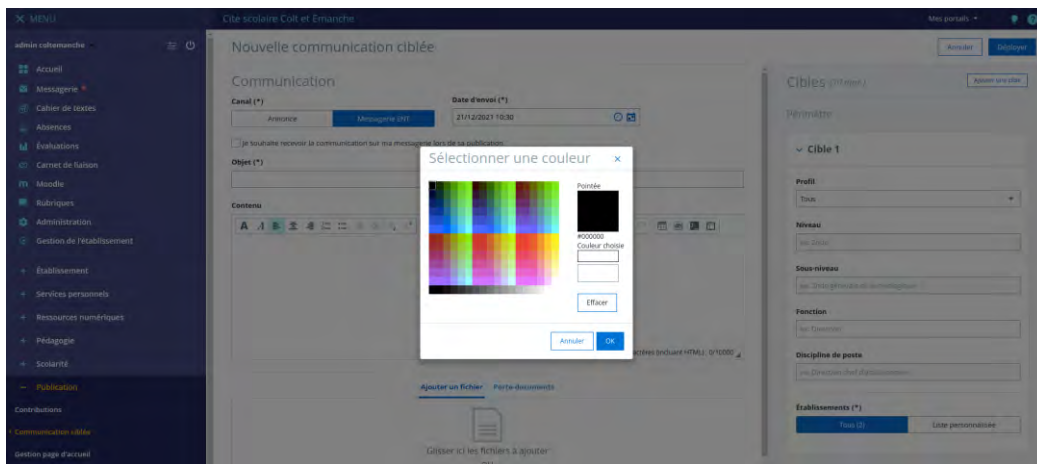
X MENU
Cite scolaire Colt et Emanche
Mes portails
admin coltemanche
Accueil
Messagerie
Cahier de textes
Absences
Évaluations
Carnet de liaison
Moodle
Rubriques
Administration
Gestion de l'établissement
+ Établissement
+ Services personnels
+ Ressources numériques
+ Pédagogie
+ Scolarité
− Publication
Contributions
Communication ciblée
Gestion page d'accueil

Nouvelle communication ciblée
Annuler
Déployer

Communication
Canal (*)
Annonce
Messagerie ENT
Date d'envoi (*)
21/12/2021 10:30
Je souhaite recevoir la communication sur ma messagerie lors de sa publication
Objet (*)
Contenu
caractères (incluant HTML) : 0/10000
Ajouter un fichier
Porte-documents
Glisser ici les fichiers à ajouter

Sélectionner une couleur
×
Pointée
#000000
Couleur choisie
Effacer
Annuler
OK

Cibles (0 cibles)
Ajouter une cible
Périmètre
Cible 1
Profil
Tous
Niveau
ex: Siège
Sous-niveau
ex: Enseignement et accompagnement
Fonction
ex: Direction
Discipline de poste
ex: Direction chef d'établissement
Établissements (*)
Tous (3)
Liste personnalisée